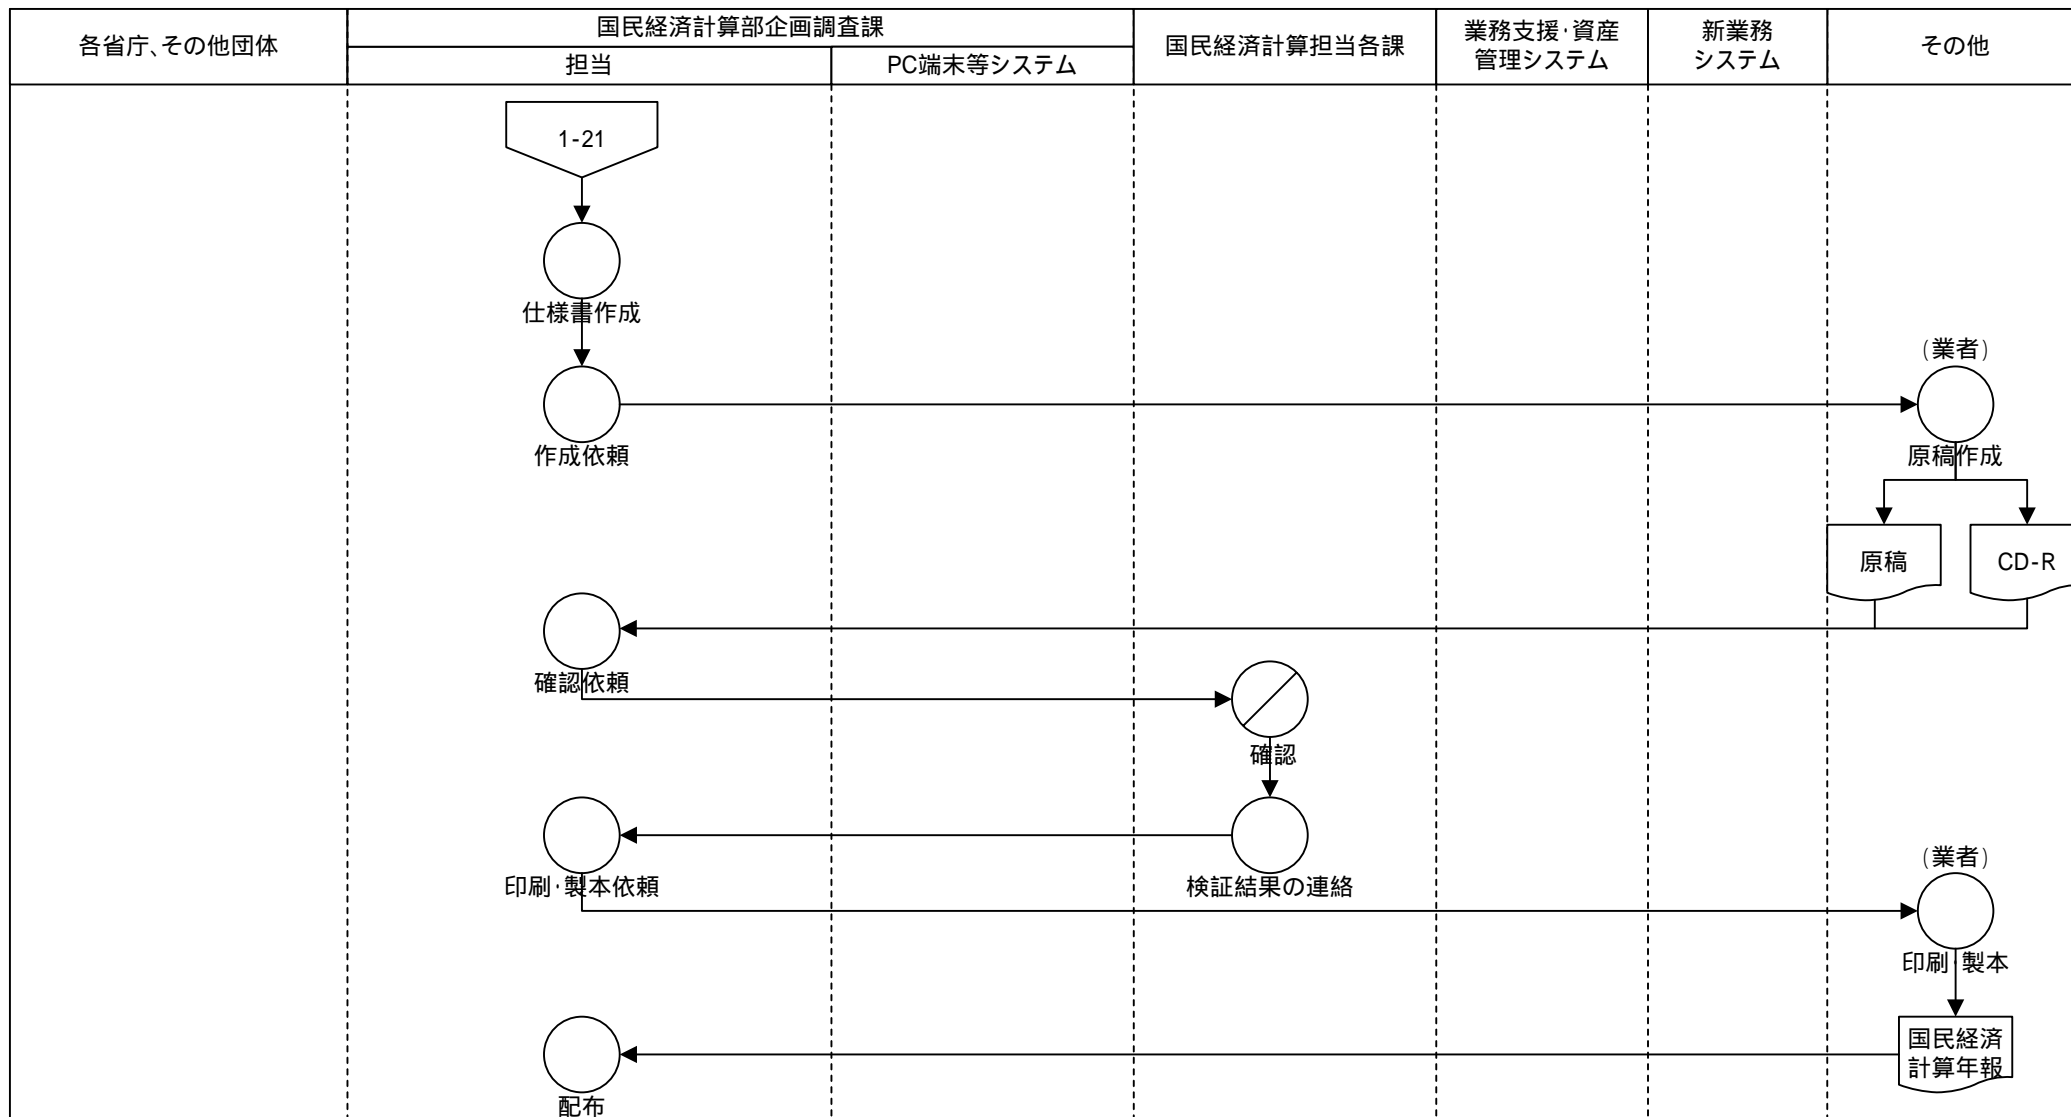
| 各省庁、その他団体 | 国民経済計算部企画調査課 担当 | 国民経済計算部企画調査課 PC端末等システム | 国民経済計算担当各課 | 業務支援･資産管理システム | 新業務システム | その他 |
|---|---|---|---|---|---|---|

1-21

仕様書作成

作成依頼

（業者）
原稿作成

原稿

CD-R

確認依頼

確認

検証結果の連絡

印刷･製本依頼

（業者）
印刷 製本

国民経済計算年報

配布